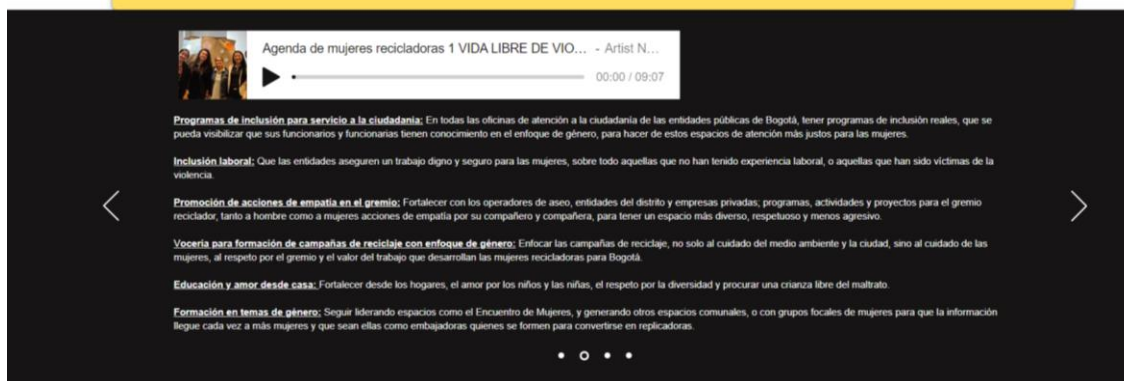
Agenda de mujeres recicladoras 1 VIDA LIBRE DE VIO... - Artist N...

00:00 / 09:07

Programas de inclusión para servicio a la ciudadanía: En todas las oficinas de atención a la ciudadanía de las entidades públicas de Bogotá, tener programas de inclusión reales, que se pueda visibilizar que sus funcionarios y funcionarias tienen conocimiento en el enfoque de género, para hacer de estos espacios de atención más justos para las mujeres.

Inclusión laboral: Que las entidades aseguren un trabajo digno y seguro para las mujeres, sobre todo aquellas que no han tenido experiencia laboral, o aquellas que han sido víctimas de la violencia.

Promoción de acciones de empatía en el gremio: Fortalecer con los operadores de aseo, entidades del distrito y empresas privadas; programas, actividades y proyectos para el gremio reciclador, tanto a hombre como a mujeres acciones de empatía por su compañero y compañera, para tener un espacio más diverso, respetuoso y menos agresivo.

Vocería para formación de campañas de reciclaje con enfoque de género: Enfocar las campañas de reciclaje, no solo al cuidado del medio ambiente y la ciudad, sino al cuidado de las mujeres, al respeto por el gremio y el valor del trabajo que desarrollan las mujeres recicladoras para Bogotá.

Educación y amor desde casa: Fortalecer desde los hogares, el amor por los niños y las niñas, el respeto por la diversidad y procurar una crianza libre del maltrato.

Formación en temas de género: Seguir liderando espacios como el Encuentro de Mujeres, y generando otros espacios comunales, o con grupos focales de mujeres para que la información llegue cada vez a más mujeres y que sean ellas como embajadoras quienes se formen para convertirse en replicadoras.